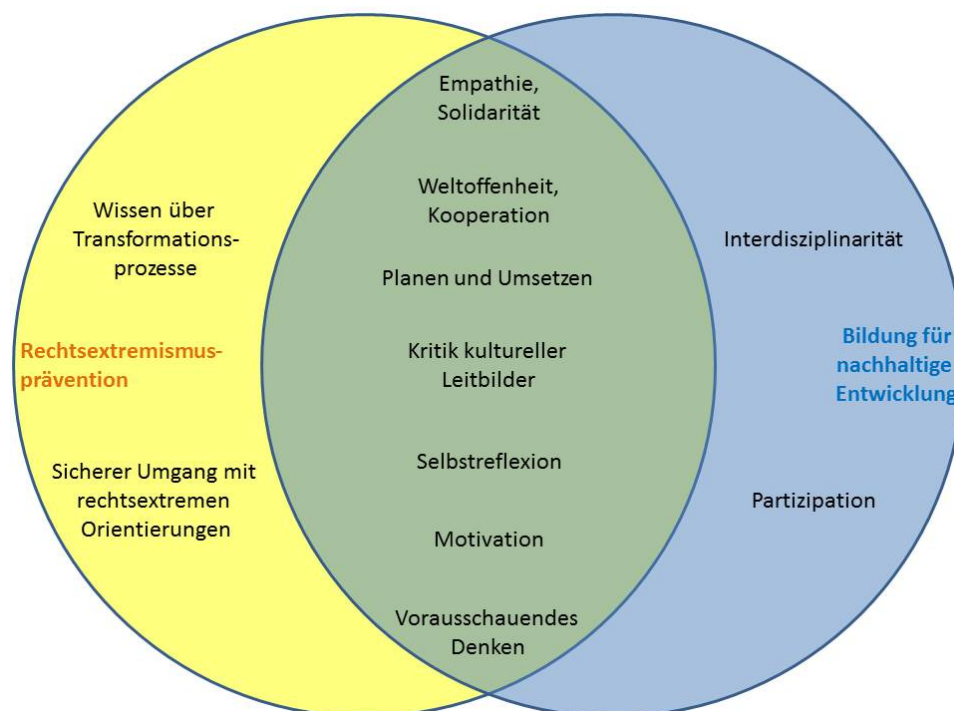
Wissen über Transformationsprozesse

Rechtsextremismusprävention

Sicherer Umgang mit rechtsextremen Orientierungen

Empathie, Solidarität

Weltoffenheit, Kooperation

Planen und Umsetzen

Kritik kultureller Leitbilder

Selbstreflexion

Motivation

Vorausschauendes Denken

Interdisziplinarität

Bildung für nachhaltige Entwicklung

Partizipation